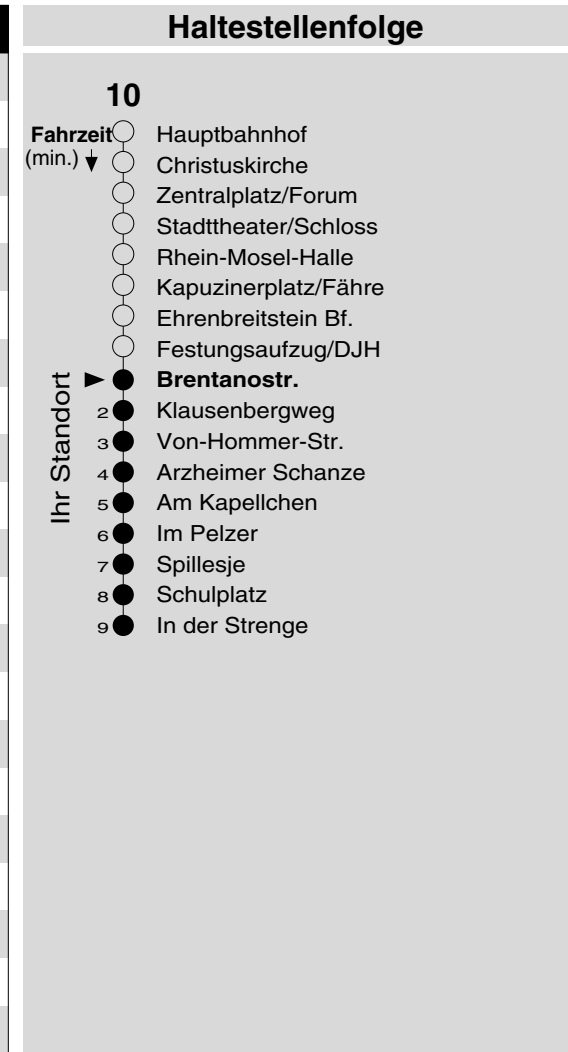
Haltestellenfolge

10

Fahrzeit (min.)

Hauptbahnhof
Christuskirche
Zentralplatz/Forum
Stadttheater/Schloss
Rhein-Mosel-Halle
Kapuzinerplatz/Fähre
Ehrenbreitstein Bf.
Festungsaufzug/DJH
Ihr Standort
**Brentanostr.**
2 Klausenbergweg
3 Von-Hommer-Str.
4 Arzheimer Schanze
5 Am Kapellchen
6 Im Pelzer
7 Spillesje
8 Schulplatz
9 In der Strenge